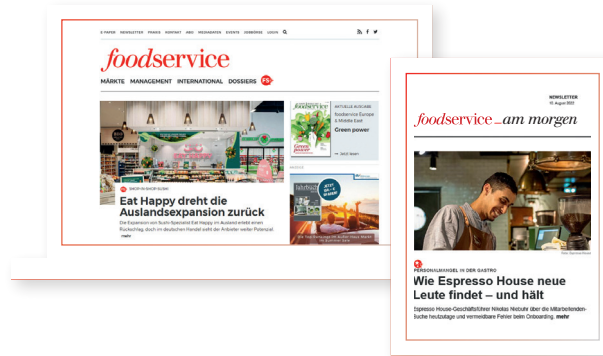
E-PAPER NEWSLETTER PRAXIS KONTAKT ABO MEDIADATEN EVENTS DEBÜRRE LOGIN

foodservice

MÄRKTE MANAGEMENT INTERNATIONAL DOSSIERS

SHOP-IN-SHOP-SUSHI

Eat Happy dreht die Auslandsexpansion zurück

Die Expansion von Sushi-Spezialist Eat Happy im Auslandserlebt einen Rückschlag, doch im deutschen Handel sieht der Anbieter weiter Potenzial. mehr

foodservice

AKTUELLE AUSGABE

foodservice Europe & Middle East

Green power

Jetzt lesen

Green power

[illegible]

NEWSLETTER

15. August 2023

foodservice _am morgen

PERSONALMANGEL IN DER GASTRO

Wie Espresso House neue Leute findet – und hält

Espresso House-Geschäftsführer Nikolas Niebuhr über die Mitarbeitenden-Suche heutzutage und vermeidbare Fehler beim Onboarding. mehr